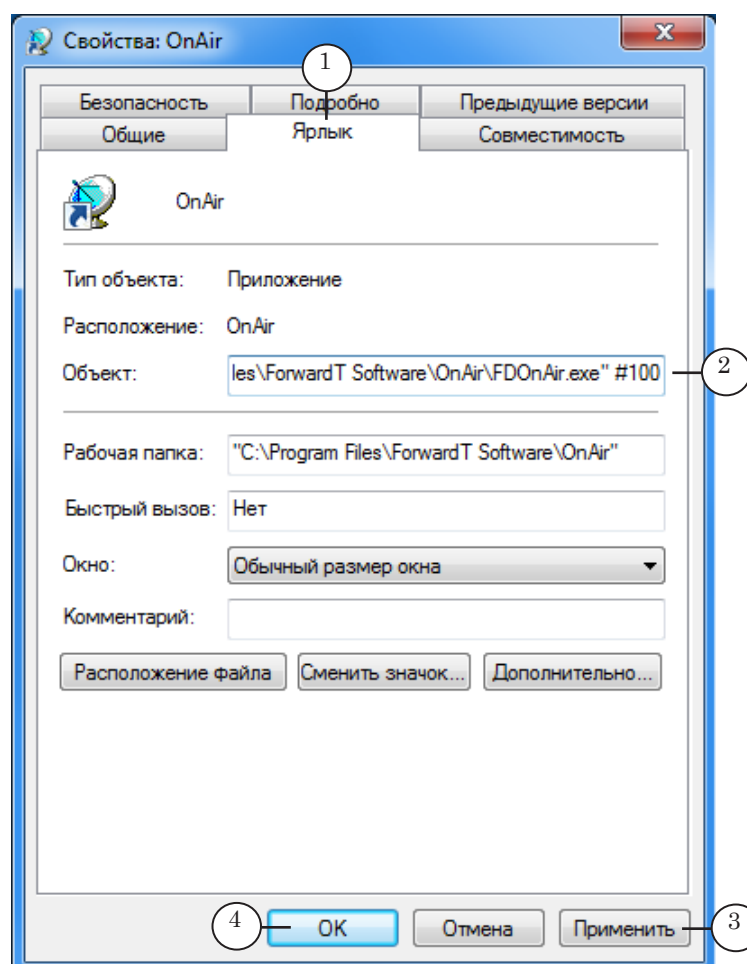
Свойства: OnAir

x

1

Безопасность

Подробно

Предыдущие версии

Общие

Ярлык

Совместимость

OnAir

Тип объекта: Приложение

Расположение: OnAir

Объект: les\ForwardT Software\OnAir\FDOnAir.exe" #100

2

Рабочая папка: "C:\Program Files\ForwardT Software\OnAir"

Быстрый вызов: Нет

Окно: Обычный размер окна

Комментарий:

Расположение файла

Сменить значок...

Дополнительно...

4

OK

Отмена

Применить

3